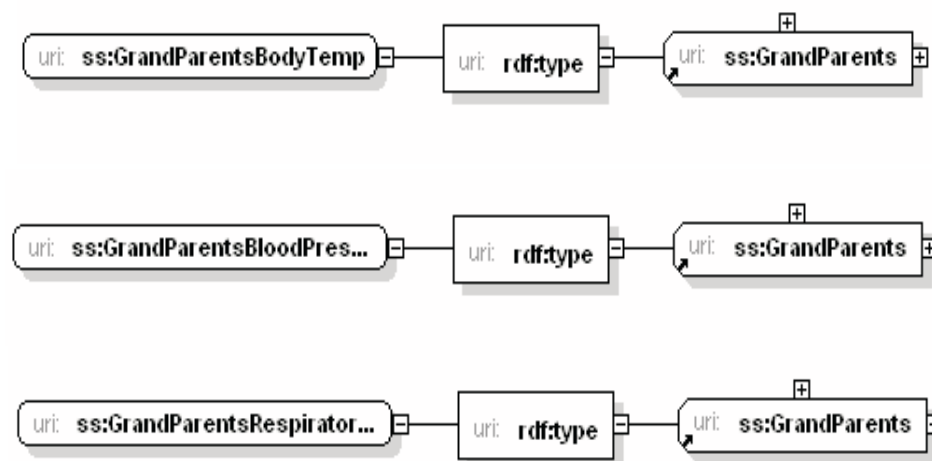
uri: ss:GrandParentsBodyTemp

uri: rdf:type

uri: ss:GrandParents

uri: ss:GrandParentsBloodPres...

uri: rdf:type

uri: ss:GrandParents

uri: ss:GrandParentsRespirator...

uri: rdf:type

uri: ss:GrandParents